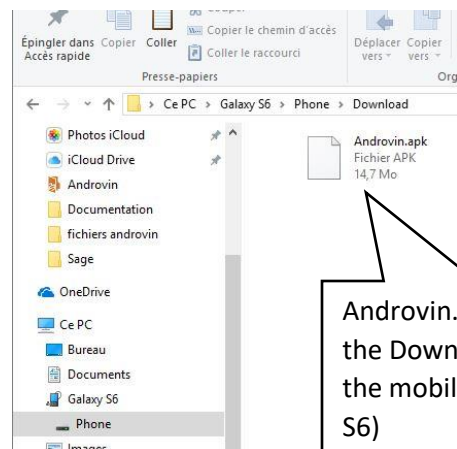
Épingler dans Accès rapide
Copier
Coller
Copier le chemin d'accès
Coller le raccourci
Presse-papiers
Déplacer vers
Copier vers
Org

Ce PC > Galaxy S6 > Phone > Download

Photos iCloud
iCloud Drive
Androvin
Documentation
fichiers androvin
Sage
OneDrive
Ce PC
Bureau
Documents
Galaxy S6
Phone
Images

Androvin.apk
Fichier APK
14,7 Mo

Androvin.
the Down
the mobil
S6)